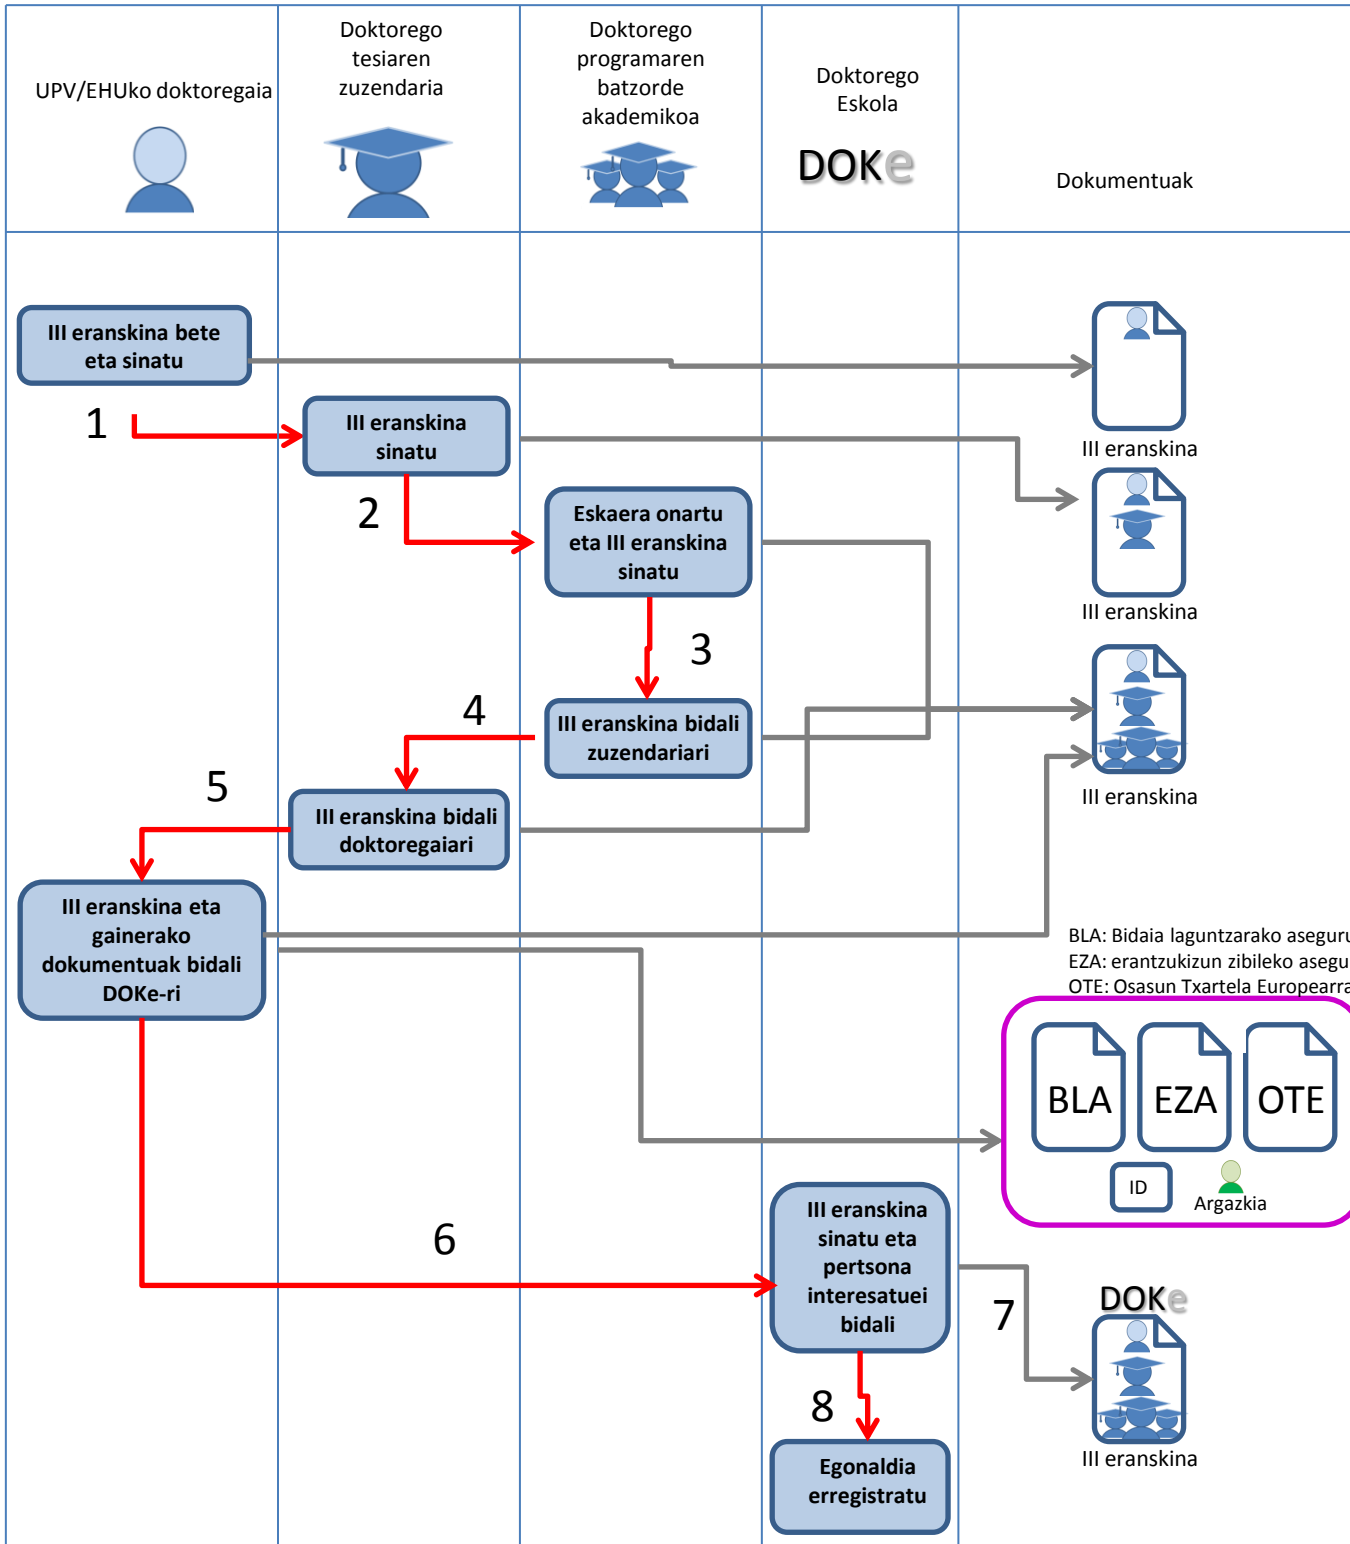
UPV/EHUko doktoregaia

Doktorego tesiaren zuzendaria

Doktorego programaren batzorde akademikoa

Doktorego Eskola

DOKe

Dokumentuak

III eranskina bete eta sinatu

1

III eranskina sinatu

III eranskina

2

Eskaera onartu eta III eranskina sinatu

III eranskina

3

4

III eranskina bidali zuzendariari

III eranskina

5

III eranskina bidali doktoregaiari

III eranskina eta gainerako dokumentuak bidali DOKe-ri

BLA: Bidaia laguntzarako asegur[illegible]
EZA: erantzukizun zibileko asegu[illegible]
OTE: Osasun Txartela Europearr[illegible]

BLA

EZA

OTE

ID

Argazkia

6

III eranskina sinatu eta pertsona interesatuei bidali

7

DOKe

III eranskina

8

Egonaldia erregistratu